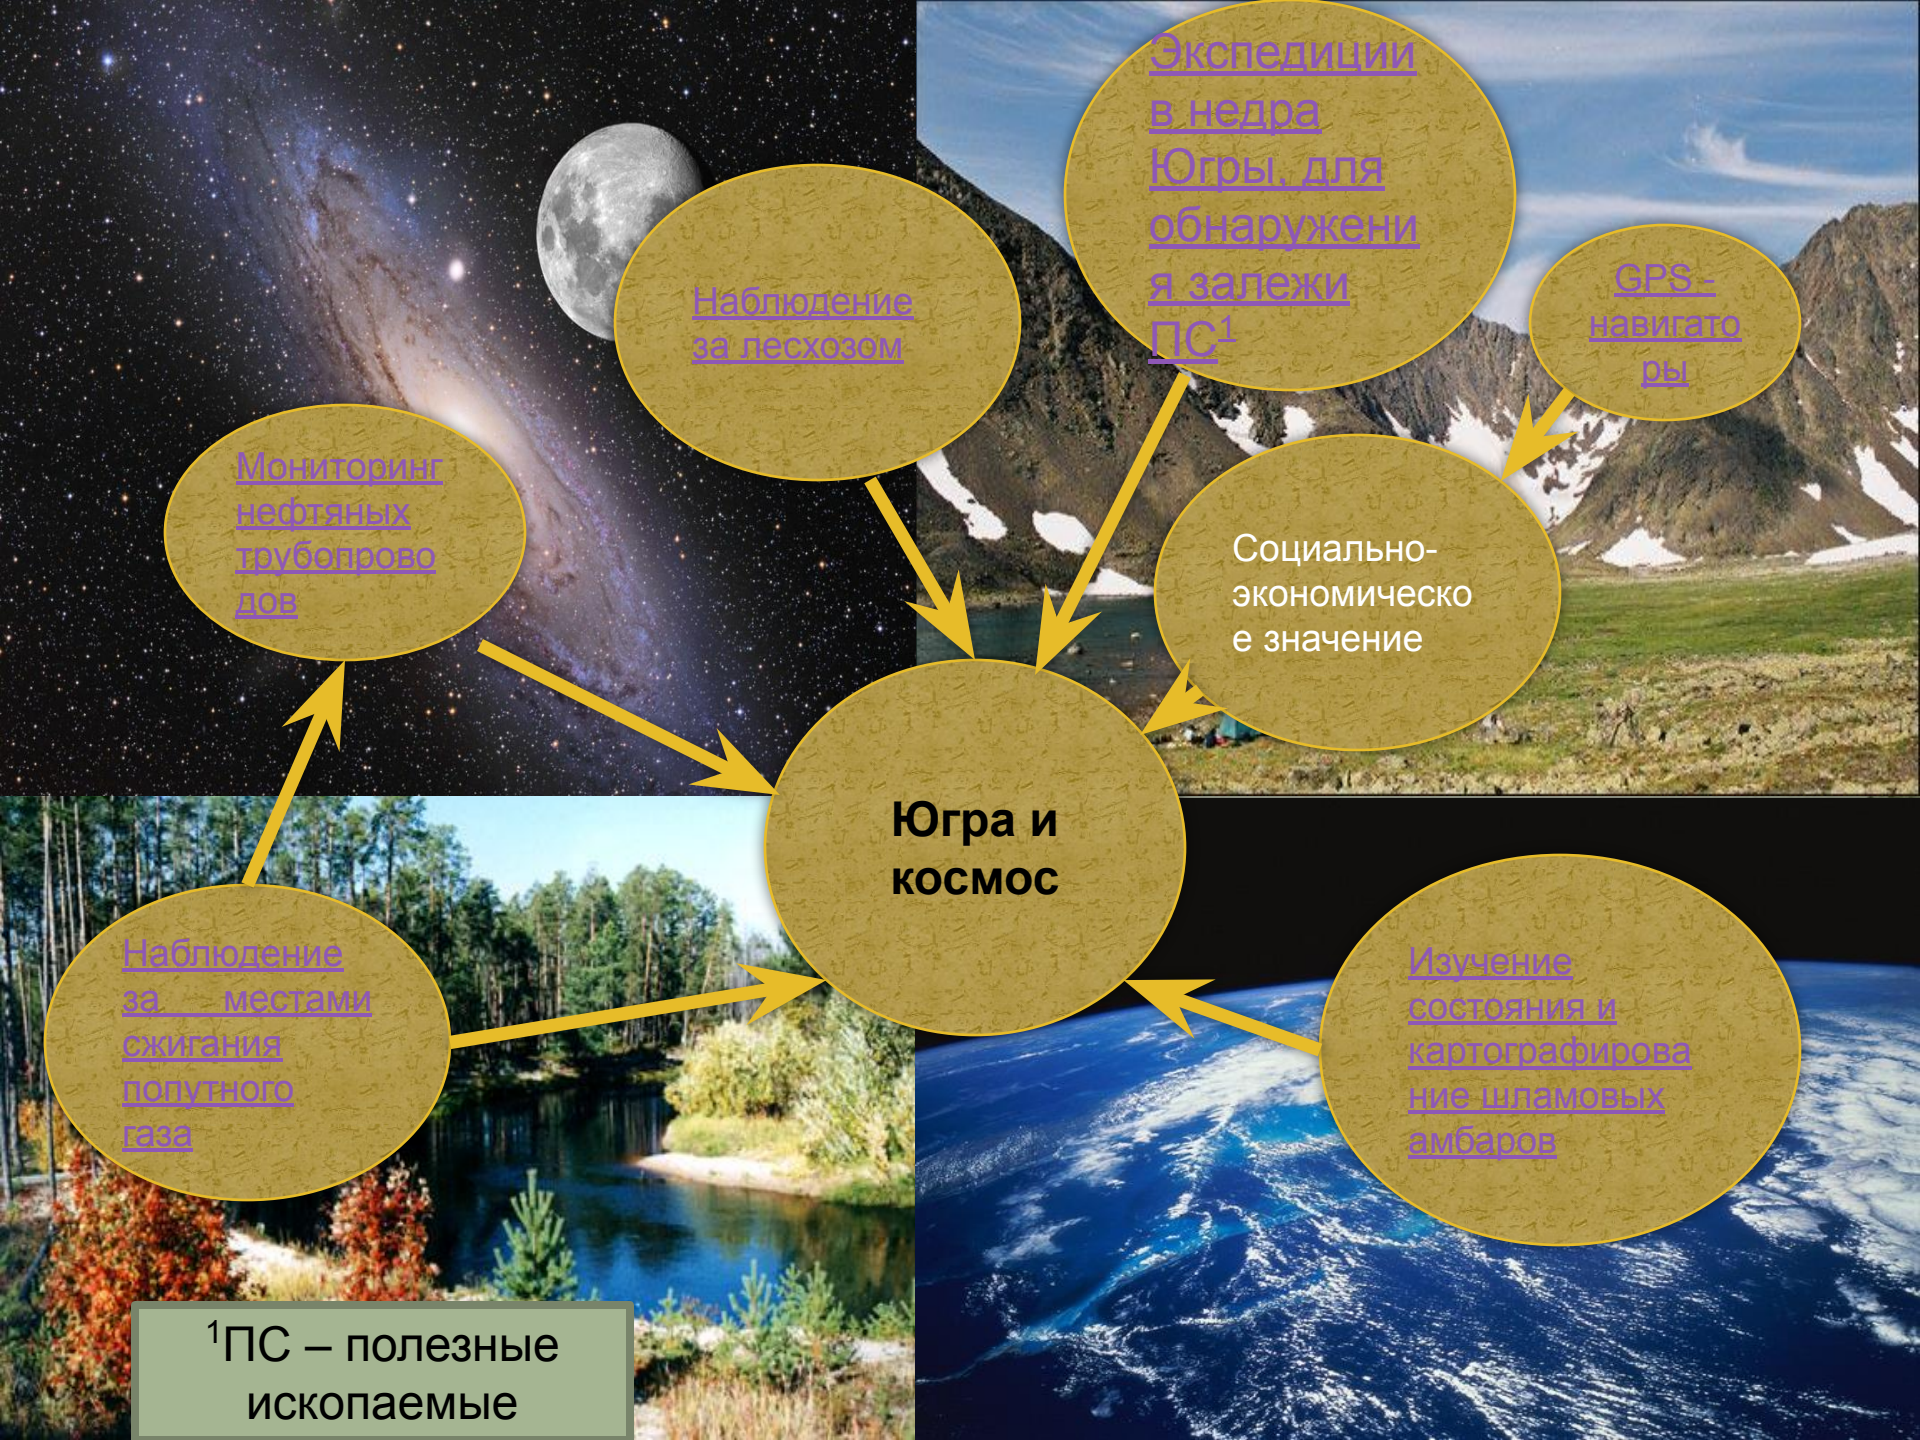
Экспедиции в недра Югры, для обнаружения залежи ПС$^1$

Наблюдение за лесхозом

GPS - навигаторы

Мониторинг нефтяных трубопроводов

Социально-экономическое значение

Югра и космос

Наблюдение за местами сжигания попутного газа

Изучение состояния и картографирование шламовых амбаров

$^1$ПС – полезные ископаемые